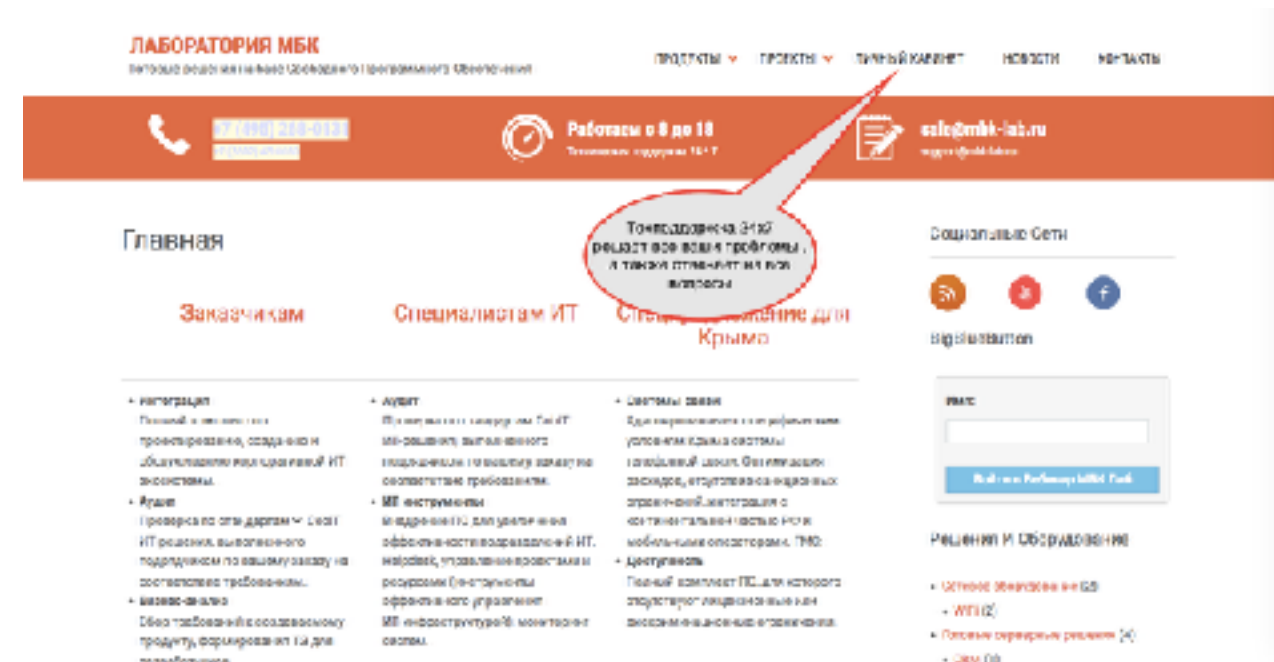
ЛАБОРАТОРИЯ МБК
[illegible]

ПРОДУКТЫ ПРОЕКТЫ ЛИЧНЫЙ КАБИНЕТ НОВОСТИ КОНТАКТЫ

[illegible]

Работаем с 8 до 18
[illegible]

sale@mbk-lab.ru
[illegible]

Техподдержка 24х7 решает все ваши проблемы, а также отвечает на все вопросы

Главная

Заказчикам

Специалистам ИТ

Спец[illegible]ение для Крыма

• Интеграция
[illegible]

• Аудит
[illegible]

• Бизнес-анализ
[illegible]

• Аудит
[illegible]

• ИТ-инструменты
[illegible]

• Системы связи
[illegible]

• Доступность
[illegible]

Социальные Сети

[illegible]

Имя:

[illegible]

Решения И Оборудование

• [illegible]
• WiFi (2)
• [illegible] (4)
• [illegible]